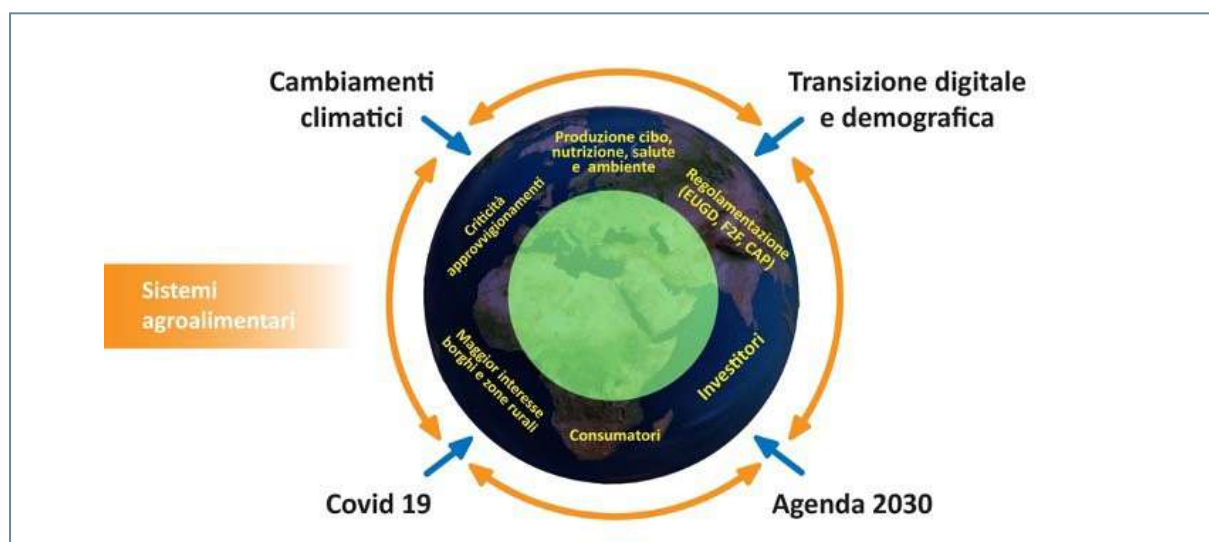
Cambiamenti climatici

Transizione digitale e demografica

Produzione cibo, nutrizione, salute e ambiente

Criticità approvvigionamenti

Regolamentazione (EUGD, F2F, CAP)

Sistemi agroalimentari

Maggior interesse borghi e zone rurali

Investitori

Consumatori

Covid 19

Agenda 2030